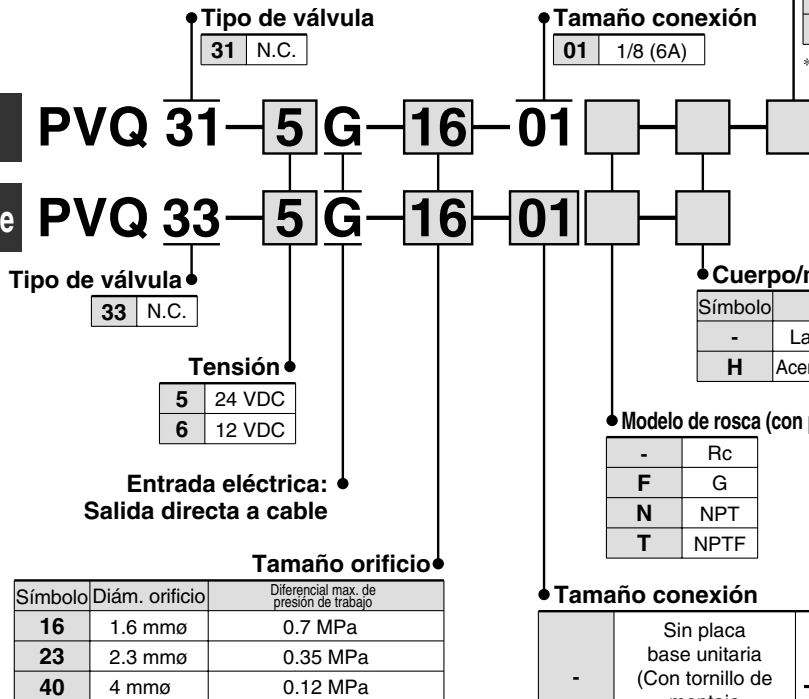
Tipo de válvula

| 31 | N.C. |
|---|---|

Tamaño conexión

| 01 | 1/8 (6A) |
|---|---|

*

PVQ 31 — 5 G — 16 — 01

e PVQ 33 — 5 G — 16 — 01

Tipo de válvula

| 33 | N.C. |
|---|---|

Tensión

| 5 | 24 VDC |
|---|---|
| 6 | 12 VDC |

Entrada eléctrica: Salida directa a cable

Tamaño orificio

| Símbolo | Diám. orificio | Diferencial max. de presión de trabajo |
|---|---|---|
| 16 | 1.6 mmø | 0.7 MPa |
| 23 | 2.3 mmø | 0.35 MPa |
| 40 | 4 mmø | 0.12 MPa |

Cuerpo/m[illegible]

| Símbolo | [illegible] |
|---|---|
| - | La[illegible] |
| H | Acer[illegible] |

Modelo de rosca (con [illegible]

| - | Rc |
|---|---|
| F | G |
| N | NPT |
| T | NPTF |

Tamaño conexión

| - | Sin placa base unitaria (Con tornillo de montaje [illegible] | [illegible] |
|---|---|---|